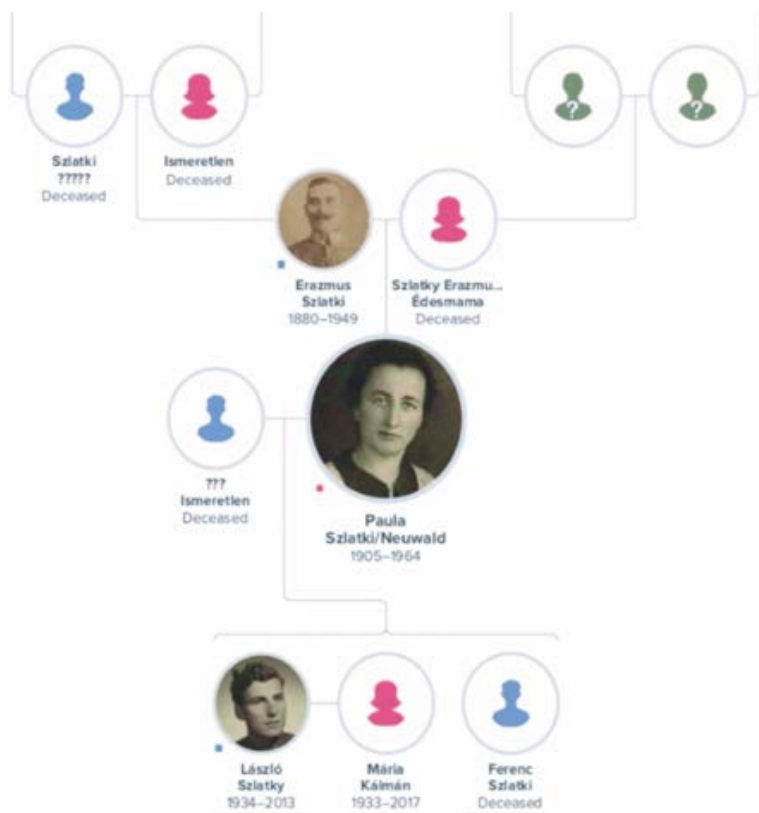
Szlatki
?????
Deceased

Ismeretlen
Deceased

Erazmus
Szlatki
1880–1949

Szlatky Erazmu...
Édesmama
Deceased

???
Ismeretlen
Deceased

Paula
Szlatki/Neuwald
1905–1964

László
Szlatky
1934–2013

Mária
Kálmán
1933–2017

Ferenc
Szlatki
Deceased